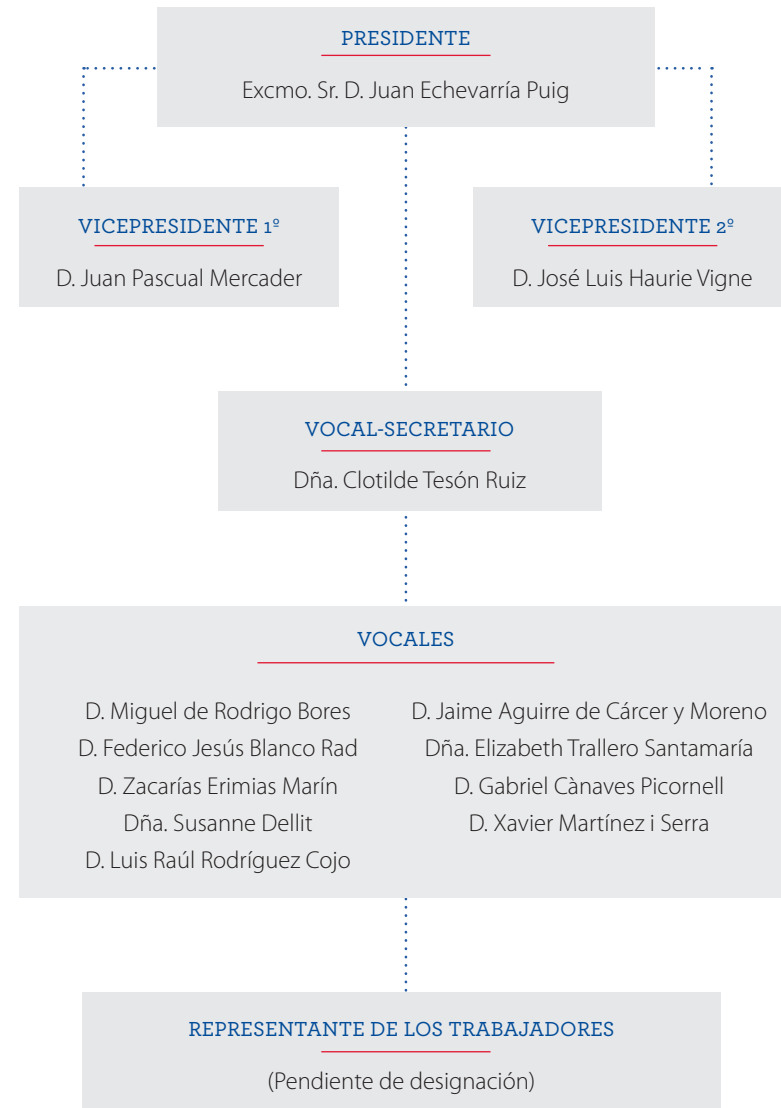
PRESIDENTE

Excmo. Sr. D. Juan Echevarría Puig

VICEPRESIDENTE 1º

D. Juan Pascual Mercader

VICEPRESIDENTE 2º

D. José Luis Haurie Vigne

VOCAL-SECRETARIO

Dña. Clotilde Tesón Ruiz

VOCALES

D. Miguel de Rodrigo Bores
D. Federico Jesús Blanco Rad
D. Zacarías Erimias Marín
Dña. Susanne Dellit
D. Luis Raúl Rodríguez Cojo

D. Jaime Aguirre de Cárcer y Moreno
Dña. Elizabeth Trallero Santamaría
D. Gabriel Cànaves Picornell
D. Xavier Martínez i Serra

REPRESENTANTE DE LOS TRABAJADORES

(Pendiente de designación)